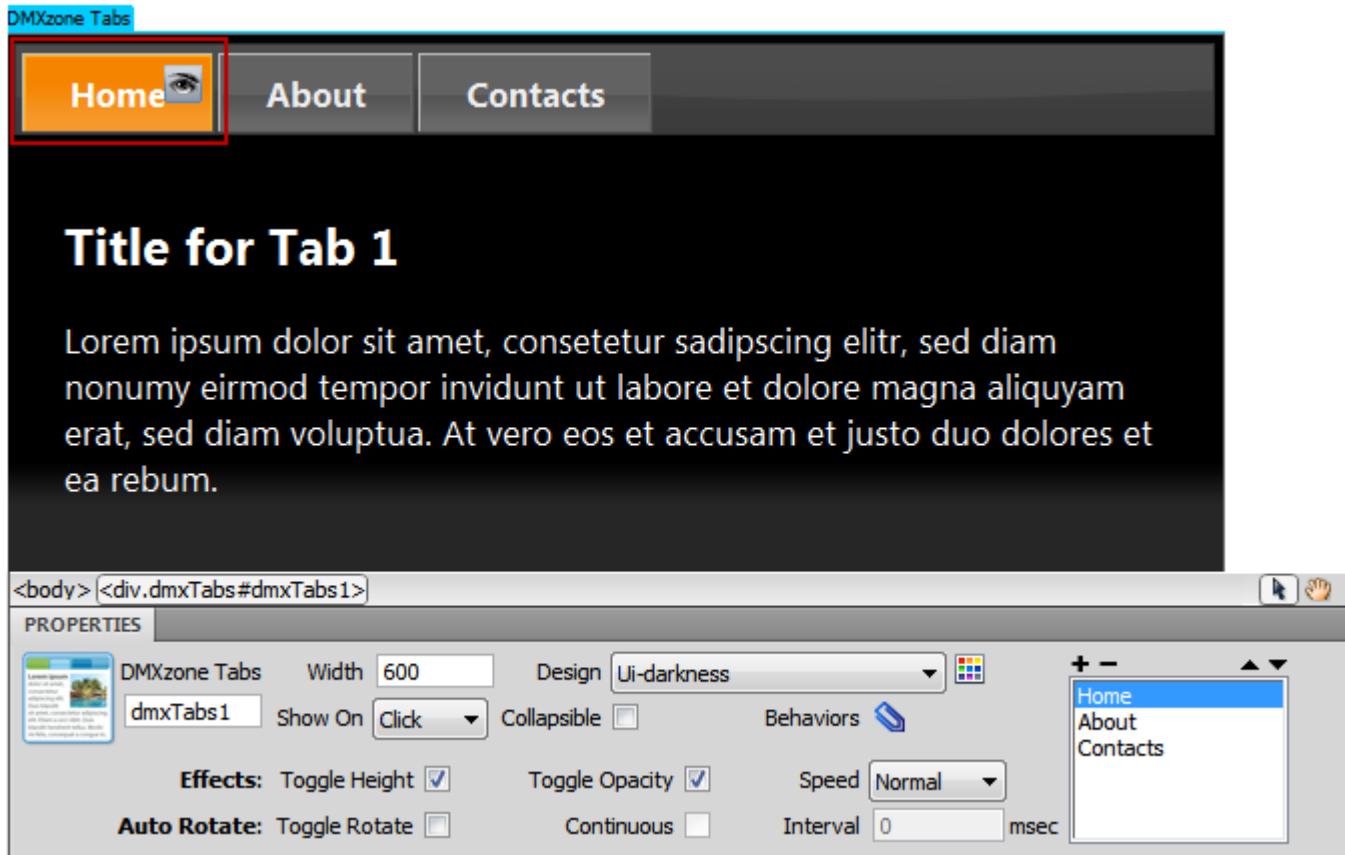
DMXzone Tabs

Home
About
Contacts

Title for Tab 1

Lorem ipsum dolor sit amet, consetetur sadipscing elitr, sed diam nonumy eirmod tempor invidunt ut labore et dolore magna aliquyam erat, sed diam voluptua. At vero eos et accusam et justo duo dolores et ea rebum.

<body> <div.dmxTabs#dmxTabs1>

PROPERTIES

DMXzone Tabs
dmxTabs1
Width 600
Design Ui-darkness
Show On Click
Collapsible
Behaviors
+ −
Home
About
Contacts
Effects: Toggle Height
Toggle Opacity
Speed Normal
Auto Rotate: Toggle Rotate
Continuous
Interval 0 msec